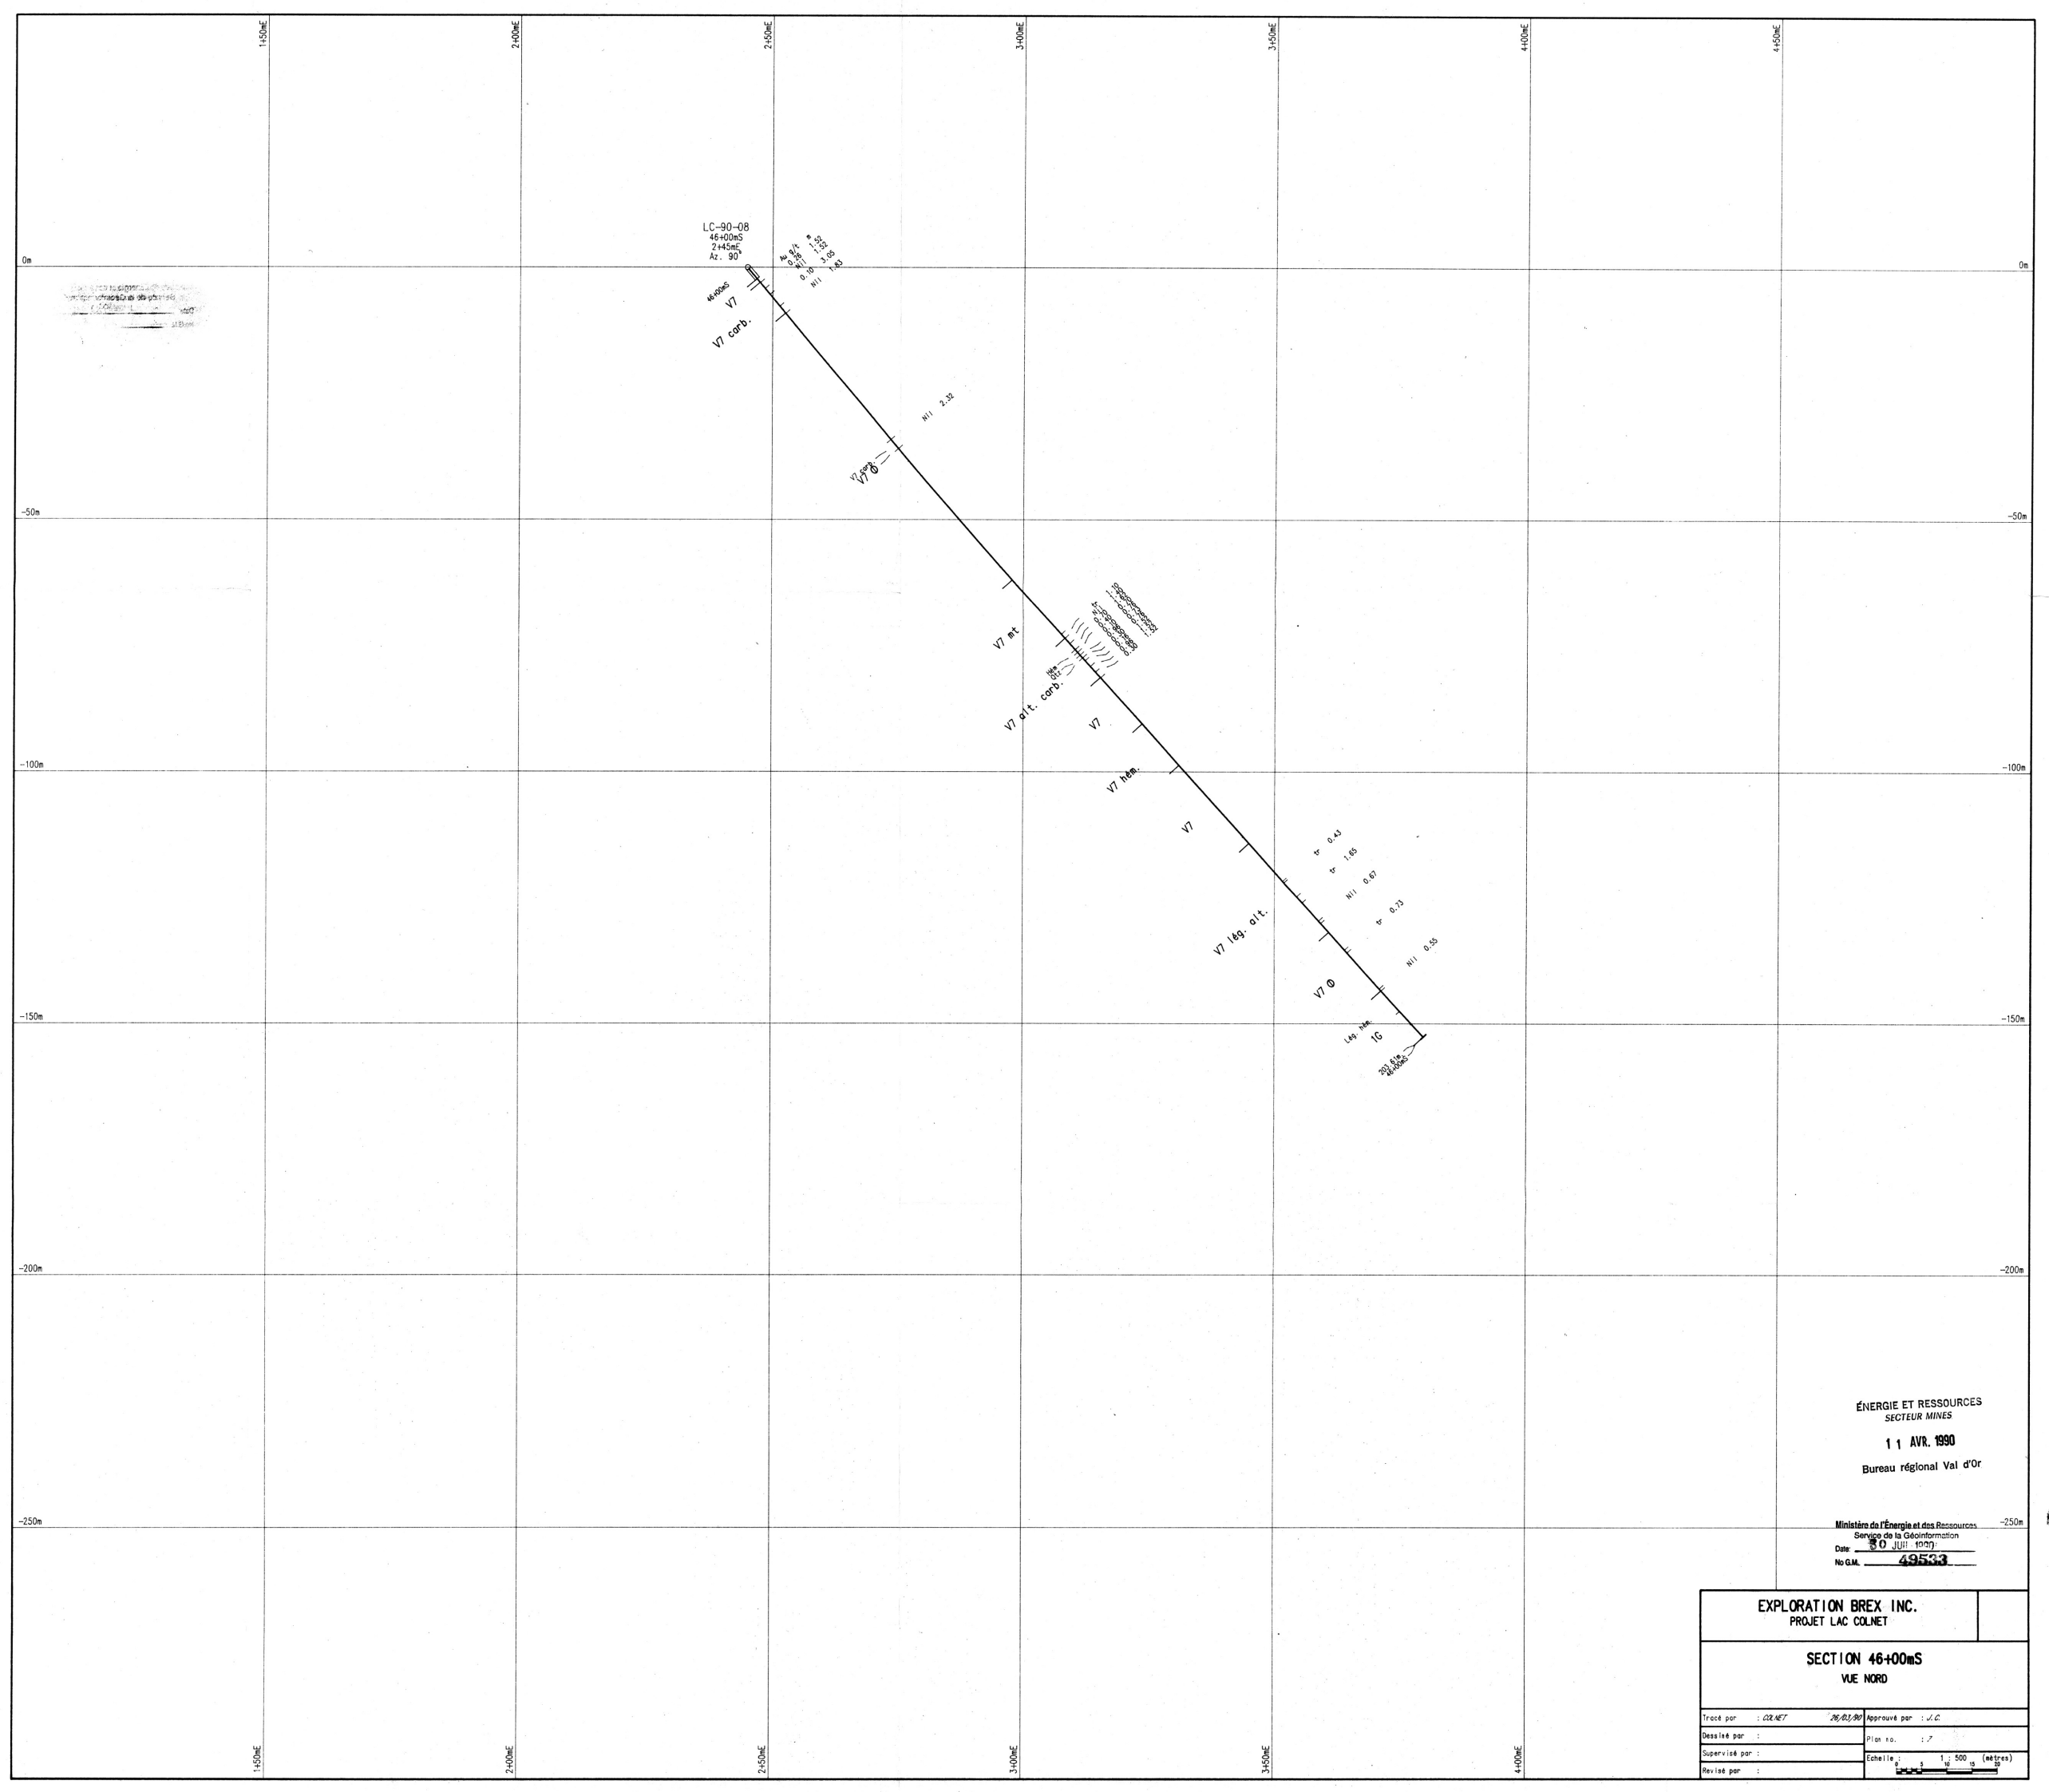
1+50mE
2+00mE
2+50mE
3+00mE
3+50mE
4+00mE
4+50mE

0m
0m

LC-90-08
46+00mS
2+45mE
Az. 90°

Au g/t m
0.56 1.52
Nil 1.22
0.10 3.05
Nil 1.83

46+00mS
V7
V7 carb.

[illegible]

Nil 2.32

V7 carb.
V7 Φ

-50m
-50m

V7 mt
Hém.
Qtz
V7 alt. carb.
V7

-100m
-100m

V7 hém.
V7

tr 0.43
tr 1.65
Nil 0.67
tr 0.73
Nil 0.55

V7 lég. alt.
V7 Φ

-150m
-150m

Lég. hém.
1C
203.6m
46+00mS

-200m
-200m

ÉNERGIE ET RESSOURCES
SECTEUR MINES
11 AVR. 1990
Bureau régional Val d'Or

-250m
-250m

Ministère de l'Énergie et des Ressources
Service de la Géoinformation
Date: 30 JUIL 1990
No G.M. 49533

EXPLORATION BREX INC.
PROJET LAC COLNET

SECTION 46+00mS
VUE NORD

| Tracé par : COLNET 26/03/90 | Approuvé par : J.C. |
|---|---|
| Dessiné par : | Plan no. : 7 |
| Supervisé par : | Echelle : 1 : 500 (mètres) |
| Revisé par : | 0 5 10 15 20 |

1+50mE
2+00mE
2+50mE
3+00mE
3+50mE
4+00mE